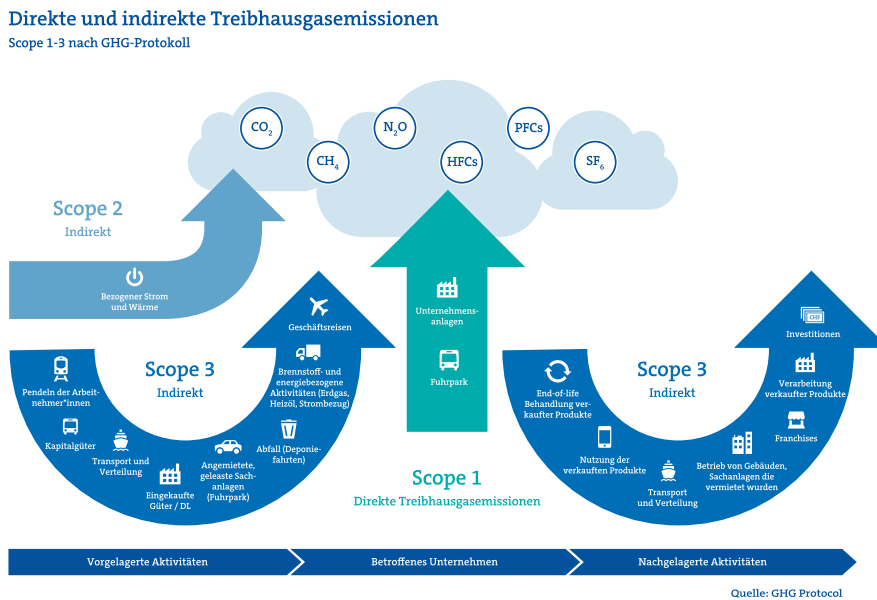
Direkte und indirekte Treibhausgasemissionen
Scope 1-3 nach GHG-Protokoll

$CO_2$ $CH_4$ $N_2O$ HFCs PFCs $SF_6$

Scope 2
Indirekt

Bezogener Strom und Wärme

Scope 3
Indirekt

Pendeln der Arbeitnehmer*innen

Kapitalgüter

Transport und Verteilung

Eingekaufte Güter / DL

Angemietete, geleaste Sachanlagen (Fuhrpark)

Abfall (Deponiefahrten)

Brennstoff- und energiebezogene Aktivitäten (Erdgas, Heizöl, Strombezug)

Geschäftsreisen

Unternehmensanlagen

Fuhrpark

Scope 1
Direkte Treibhausgasemissionen

Scope 3
Indirekt

End-of-life Behandlung verkaufter Produkte

Nutzung der verkauften Produkte

Transport und Verteilung

Betrieb von Gebäuden, Sachanlagen die vermietet wurden

Franchises

Verarbeitung verkaufter Produkte

Investitionen

Vorgelagerte Aktivitäten

Betroffenes Unternehmen

Nachgelagerte Aktivitäten

Quelle: GHG Protocol